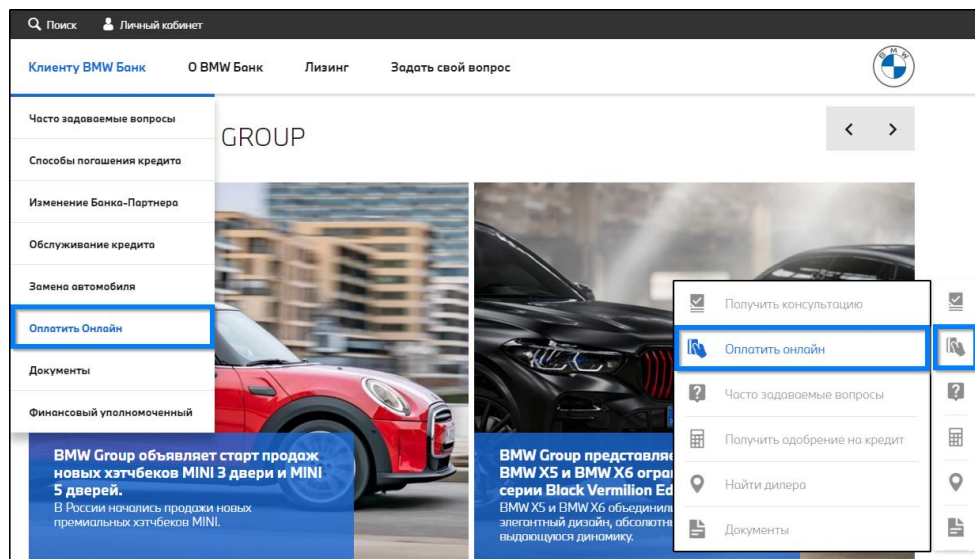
Поиск Личный кабинет

Клиенту BMW Банк О BMW Банк Лизинг Задать свой вопрос

Часто задаваемые вопросы
Способы погашения кредита
Изменение Банка-Партнера
Обслуживание кредита
Замена автомобиля
Оплатить Онлайн
Документы
Финансовый уполномоченный

GROUP

BMW Group объявляет старт продаж новых хэтчбеков MINI 3 двери и MINI 5 дверей.
В России начались продажи новых премиальных хэтчбеков MINI.

BMW Group представляе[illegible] BMW X5 и BMW X6 огра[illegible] серии Black Vermilion Ed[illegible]
BMW X5 и BMW X6 объединил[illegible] элегантный дизайн, абсолютн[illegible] выдающуюся динамику.

Получить консультацию
Оплатить онлайн
Часто задаваемые вопросы
Получить одобрение на кредит
Найти дилера
Документы